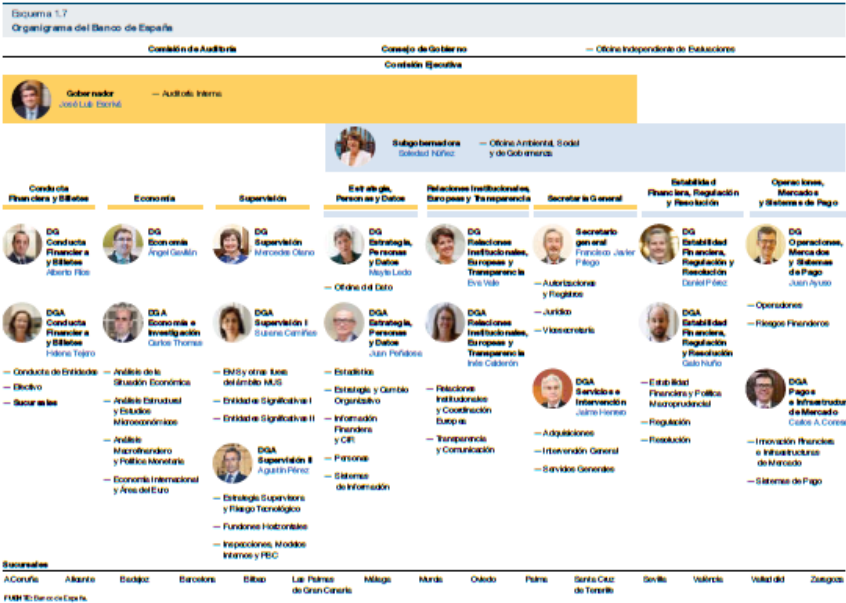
Esquema 1.7
Organigrama del Banco de España

Comisión de Auditoría

Consejo de Gobierno

— Oficina Independiente de Evaluaciones

Comisión Ejecutiva

Gobernador
José Luis Escrivá

— Auditoría Interna

Subgobernadora
Soledad Núñez

— Oficina Ambiental, Social y de Gobernanza

Conducta Financiera y Billetes

DG Conducta Financiera y Billetes
Alberto Ríos

DGA Conducta Financiera y Billetes
Helena Tejero

— Conducta de Entidades
— Efectivo
— Sucursales

Economía

DG Economía
Ángel Gavilán

DGA Economía e Investigación
Carlos Thomas

— Análisis de la Situación Económica
— Análisis Estructural y Estudios Microeconómicos
— Análisis Macrofinanciero y Política Monetaria
— Economía Internacional y Área del Euro

Supervisión

DG Supervisión
Mercedes Olano

DGA Supervisión I
Susana Carrillos

— EMS y otras líneas del ámbito MUS
— Entidades Significativas I
— Entidades Significativas II

DGA Supervisión II
Agustín Pérez

— Estrategia Supervisora y Riesgo Tecnológico
— Funciones Horizontales
— Inspecciones, Modelos Internos y PBC

Estrategia, Personas y Datos

DG Estrategia, Personas y Datos
Mayte Ledo

— Oficina del Dato

DGA Estrategia, Personas y Datos
Juan Peñalosa

— Estadística
— Estrategia y Cambio Organizativo
— Información Financiera y CIR
— Personas
— Sistemas de Información

Relaciones Institucionales, Europeas y Transparencia

DG Relaciones Institucionales, Europeas y Transparencia
Eva Valle

DGA Relaciones Institucionales, Europeas y Transparencia
Inés Calderón

— Relaciones Institucionales y Coordinación Europea
— Transparencia y Comunicación

Secretaría General

Secretario general
Francisco Javier Priego

— Autorizaciones y Registros
— Jurídico
— Vicesecretaría

DGA Servicios e Intervención
Jaime Herrero

— Adquisiciones
— Intervención General
— Servicios Generales

Estabilidad Financiera, Regulación y Resolución

DG Estabilidad Financiera, Regulación y Resolución
Daniel Pérez

DGA Estabilidad Financiera, Regulación y Resolución
Galo Nuño

— Estabilidad Financiera y Política Macroprudencial
— Regulación
— Resolución

Operaciones, Mercados y Sistemas de Pago

DG Operaciones, Mercados y Sistemas de Pago
Juan Ayuso

— Operaciones
— Riesgos Financieros

DGA Pagos e Infraestructuras de Mercado
Carlos A. Conesa

— Innovación Financiera e Infraestructuras de Mercado
— Sistemas de Pago

Sucursales

A Coruña | Alicante | Badajoz | Barcelona | Bilbao | Las Palmas de Gran Canaria | Málaga | Murcia | Oviedo | Palma | Santa Cruz de Tenerife | Sevilla | Valencia | Valladolid | Zaragoza

FUENTE: Banco de España.